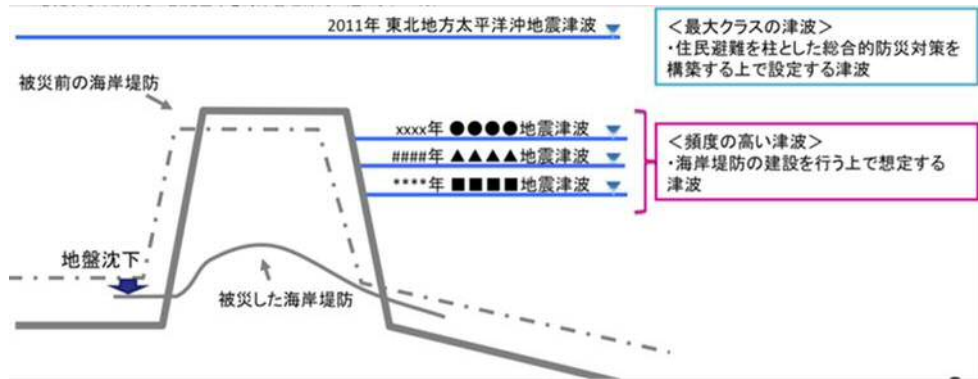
2011年 東北地方太平洋沖地震津波

＜最大クラスの津波＞
・住民避難を柱とした総合的防災対策を構築する上で設定する津波

被災前の海岸堤防

xxxx年 ●●●●地震津波
####年 ▲▲▲▲地震津波
****年 ■■■■地震津波

＜頻度の高い津波＞
・海岸堤防の建設を行う上で想定する津波

地盤沈下

被災した海岸堤防